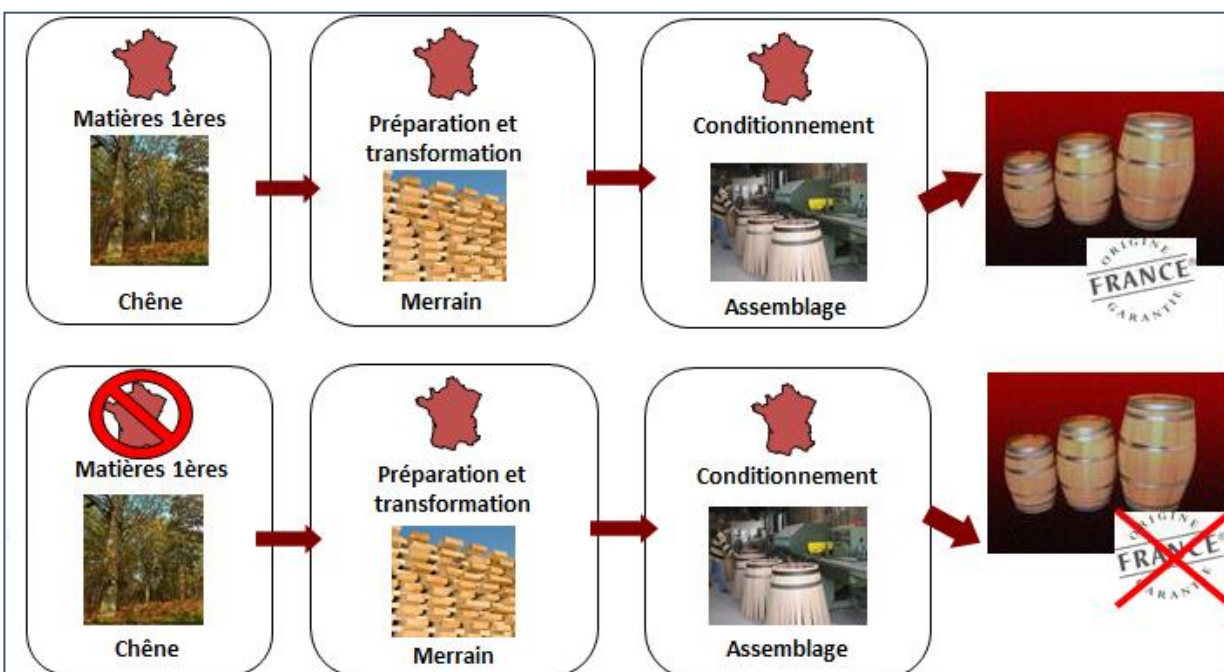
Matières 1ères

Chêne

Préparation et transformation

Merrain

Conditionnement

Assemblage

ORIGINE FRANCE GARANTIE

Matières 1ères

Chêne

Préparation et transformation

Merrain

Conditionnement

Assemblage

ORIGINE FRANCE GARANTIE